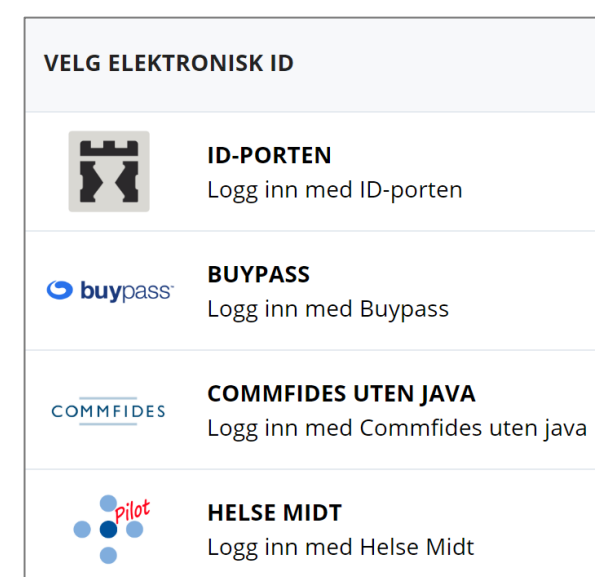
VELG ELEKTRONISK ID

ID-PORTEN
Logg inn med ID-porten

buypass

BUYPASS
Logg inn med Buypass

COMMFIDES

COMMFIDES UTEN JAVA
Logg inn med Commfides uten java

Pilot

HELSE MIDT
Logg inn med Helse Midt